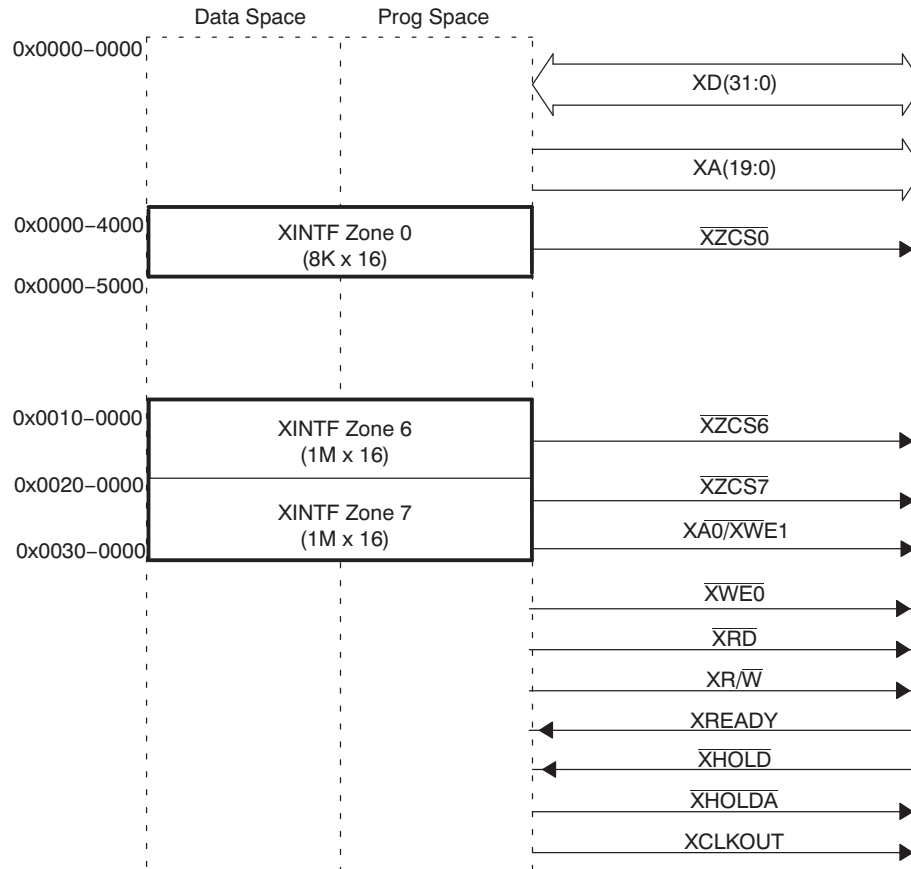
Data Space
Prog Space

0x0000−0000

XD(31:0)

XA(19:0)

0x0000−4000
XINTF Zone 0
(8K x 16)
$\overline{XZCS0}$
0x0000−5000

0x0010−0000
XINTF Zone 6
(1M x 16)
$\overline{XZCS6}$
0x0020−0000
XINTF Zone 7
(1M x 16)
$\overline{XZCS7}$
0x0030−0000
XA0/$\overline{XWE1}$

$\overline{XWE0}$
$\overline{XRD}$
XR/$\overline{W}$
XREADY
$\overline{XHOLD}$
$\overline{XHOLDA}$
XCLKOUT